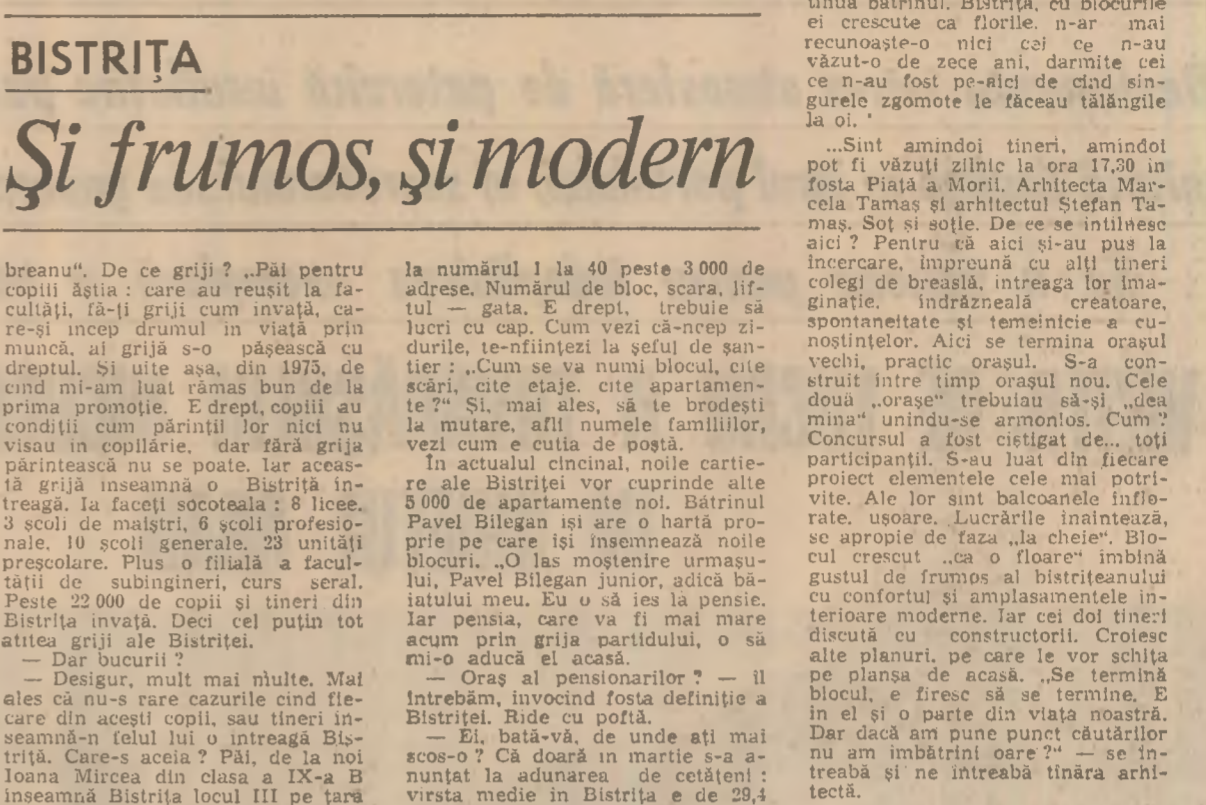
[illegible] bătrînul. Bistrița, cu blocurile ei crescute ca florile, n-ar mai recunoaște-o nici cei ce n-au văzut-o de zece ani, darmite cei ce n-au fost pe-aici de cînd singurele zgomote le făceau tălăngile la oi.

BISTRIȚA

Şi frumos, şi modern

breanu". De ce griji ? „Păi pentru copiii ăștia : care au reușit la facultăți, fă-ți griji cum învață, care-și încep drumul în viață prin muncă, ai grijă s-o pășească cu dreptul. Și uite așa, din 1975, de cind mi-am luat rămas bun de la prima promoție. E drept, copiii au condiții cum părinții lor nici nu visau în copilărie, dar fără grija părintească nu se poate. Iar această grijă înseamnă o Bistriță întreagă. Ia faceți socoteala : 8 licee, 3 școli de maiștri, 6 școli profesionale, 10 școli generale, 23 unități preșcolare. Plus o filială a facultății de subingineri, curs seral. Peste 22 000 de copii și tineri din Bistrița învață. Deci cel puțin tot atîtea griji ale Bistriței.

— Dar bucurii ?

— Desigur, mult mai multe. Mai ales că nu-s rare cazurile cînd fiecare din acești copii, sau tineri înseamnă-n felul lui o întreagă Bistriță. Care-s aceia ? Păi, de la noi Ioana Mircea din clasa a IX-a B înseamnă Bistrița locul III pe țară

la numărul 1 la 40 peste 3 000 de adrese. Numărul de bloc, scara, liftul — gata. E drept, trebuie să lucri cu cap. Cum vezi că-ncep zidurile, te-nființezi la șeful de șantier : „Cum se va numi blocul, cîte scări, cîte etaje, cîte apartamente ?" Și, mai ales, să te brodești la mutare, afli numele familiilor, vezi cum e cutia de poștă.

În actualul cincinal, noile cartiere ale Bistriței vor cuprinde alte 5 000 de apartamente noi. Bătrînul Pavel Bilegan își are o hartă proprie pe care își însemnează noile blocuri. „O las moștenire urmașului, Pavel Bilegan junior, adică băiatului meu. Eu o să ies la pensie. Iar pensia, care va fi mai mare acum prin grija partidului, o să mi-o aducă el acasă.

— Oraș al pensionarilor ? — îl întrebăm, invocînd fosta definiție a Bistriței. Rîde cu poftă.

— Ei, bată-vă, de unde ați mai scos-o ? Că doară în martie s-a anunțat la adunarea de cetățeni : vîrsta medie în Bistrița e de 29,4

...Sînt amîndoi tineri, amîndoi pot fi văzuți zilnic la ora 17,30 în fosta Piață a Morii. Arhitecta Marcela Tamaș și arhitectul Ștefan Tamaș. Soț și soție. De ce se întîlnesc aici ? Pentru că aici și-au pus la încercare, împreună cu alți tineri colegi de breaslă, întreaga lor imaginație, îndrăzneală creatoare, spontaneitate și temeinicie a cunoștințelor. Aici se termina orașul vechi, practic orașul. S-a construit între timp orașul nou. Cele două „orașe" trebuiau să-și „dea mîna" unindu-se armonios. Cum ? Concursul a fost cîștigat de... toți participanții. S-au luat din fiecare proiect elementele cele mai potrivite. Ale lor sînt balcoanele înflorate, ușoare. Lucrările înaintează, se apropie de faza „la cheie". Blocul crescut „ca o floare" îmbină gustul de frumos al bistrițeanului cu confortul și amplasamentele interioare moderne. Iar cei doi tineri discută cu constructorii. Croiesc alte planuri, pe care le vor schița pe planșa de acasă. „Se termină blocul, e firesc să se termine. E în el și o parte din viața noastră. Dar dacă am pune punct căutărilor nu am îmbătrîni oare ?" — se întreabă și ne întreabă tînăra arhitectă.